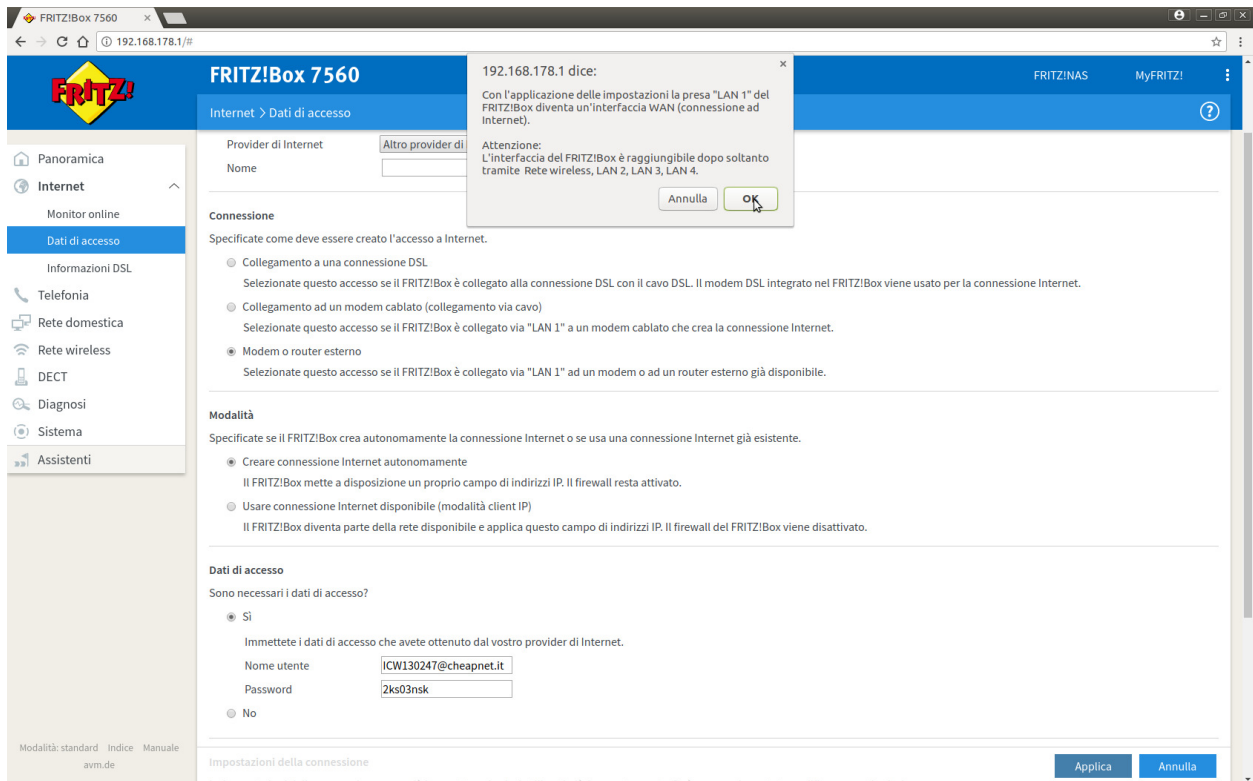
FRITZ!Box 7560

192.168.178.1/#

FRITZ!

FRITZ!Box 7560

Internet > Dati di accesso

FRITZ!NAS MyFRITZ!

192.168.178.1 dice:

Con l'applicazione delle impostazioni la presa "LAN 1" del FRITZ!Box diventa un'interfaccia WAN (connessione ad Internet).

Attenzione:
L'interfaccia del FRITZ!Box è raggiungibile dopo soltanto tramite Rete wireless, LAN 2, LAN 3, LAN 4.

Annulla OK

Panoramica
Internet
Monitor online
Dati di accesso
Informazioni DSL
Telefonia
Rete domestica
Rete wireless
DECT
Diagnosi
Sistema
Assistenti

Provider di Internet Altro provider di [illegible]
Nome

Connessione

Specificate come deve essere creato l'accesso a Internet.

Collegamento a una connessione DSL

Selezionate questo accesso se il FRITZ!Box è collegato alla connessione DSL con il cavo DSL. Il modem DSL integrato nel FRITZ!Box viene usato per la connessione Internet.

Collegamento ad un modem cablato (collegamento via cavo)

Selezionate questo accesso se il FRITZ!Box è collegato via "LAN 1" a un modem cablato che crea la connessione Internet.

Modem o router esterno

Selezionate questo accesso se il FRITZ!Box è collegato via "LAN 1" ad un modem o ad un router esterno già disponibile.

Modalità

Specificate se il FRITZ!Box crea autonomamente la connessione Internet o se usa una connessione Internet già esistente.

Creare connessione Internet autonomamente

Il FRITZ!Box mette a disposizione un proprio campo di indirizzi IP. Il firewall resta attivato.

Usare connessione Internet disponibile (modalità client IP)

Il FRITZ!Box diventa parte della rete disponibile e applica questo campo di indirizzi IP. Il firewall del FRITZ!Box viene disattivato.

Dati di accesso

Sono necessari i dati di accesso?

Sì

Immettete i dati di accesso che avete ottenuto dal vostro provider di Internet.

Nome utente ICW130247@cheapnet.it
Password 2ks03nsk

No

Impostazioni della connessione

Modalità: standard Indice Manuale
avm.de

Applica Annulla